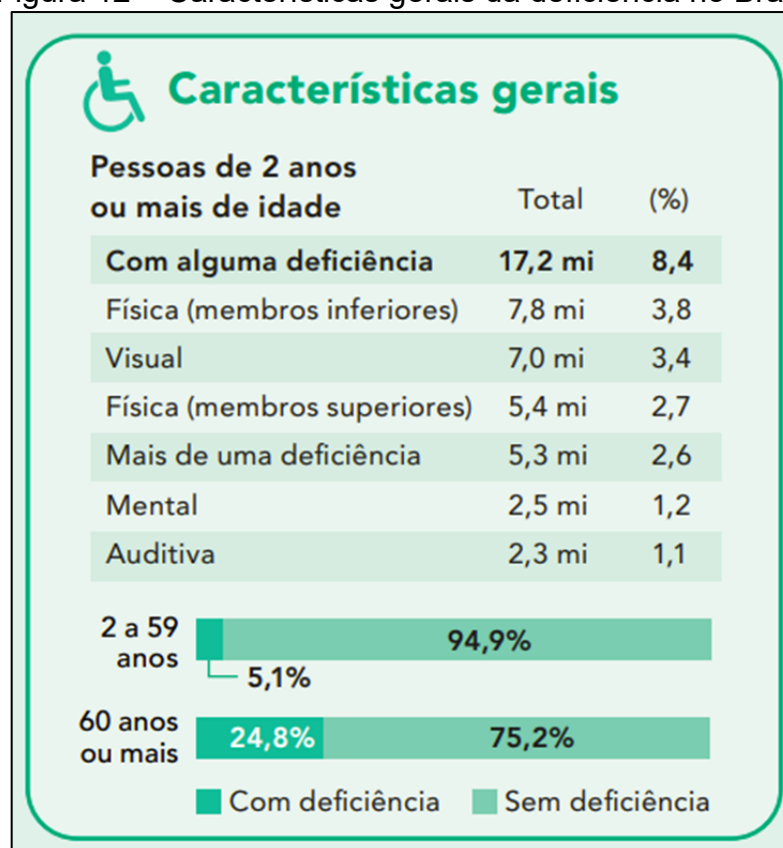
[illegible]igura 12 – Características gerais da deficiência no Bra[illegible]

Características gerais

| Pessoas de 2 anos ou mais de idade | Total | (%) |
|---|---|---|
| **Com alguma deficiência** | **17,2 mi** | **8,4** |
| Física (membros inferiores) | 7,8 mi | 3,8 |
| Visual | 7,0 mi | 3,4 |
| Física (membros superiores) | 5,4 mi | 2,7 |
| Mais de uma deficiência | 5,3 mi | 2,6 |
| Mental | 2,5 mi | 1,2 |
| Auditiva | 2,3 mi | 1,1 |

2 a 59 anos
94,9%
5,1%

60 anos ou mais
24,8%
75,2%

Com deficiência
Sem deficiência